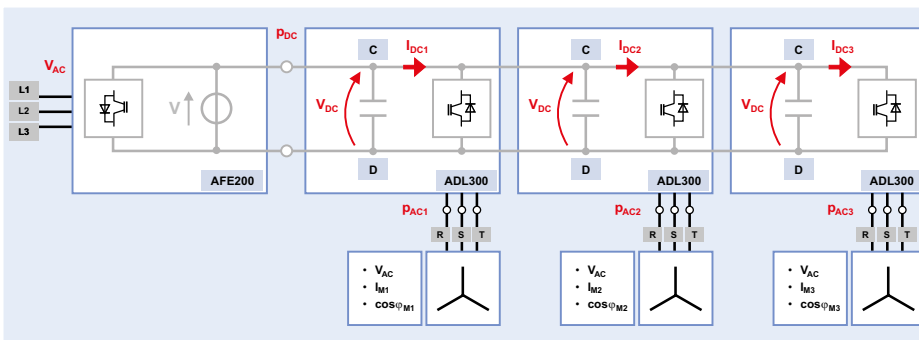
$V_{AC}$

L1

L2

L3

V

AFE200

$p_{DC}$

C

$I_{DC1}$

$V_{DC}$

D

ADL300

$p_{AC1}$

R S T

• $V_{AC}$
• $I_{M1}$
• $\cos\varphi_{M1}$

C

$I_{DC2}$

$V_{DC}$

D

ADL300

$p_{AC2}$

R S T

• $V_{AC}$
• $I_{M2}$
• $\cos\varphi_{M2}$

C

$I_{DC3}$

$V_{DC}$

D

ADL300

$p_{AC3}$

R S T

• $V_{AC}$
• $I_{M3}$
• $\cos\varphi_{M3}$